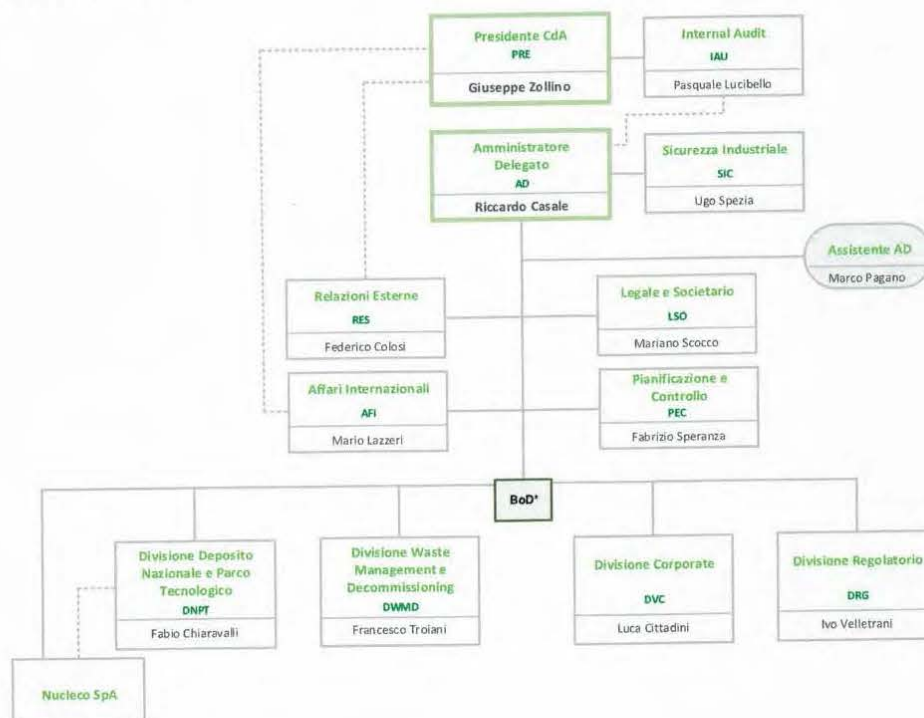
Presidente CdA
PRE
Giuseppe Zollino

Internal Audit
IAU
Pasquale Lucibello

Amministratore Delegato
AD
Riccardo Casale

Sicurezza Industriale
SIC
Ugo Spezia

Assistente AD
Marco Pagano

Relazioni Esterne
RES
Federico Colosi

Legale e Societario
LSO
Mariano Scocco

Affari Internazionali
AFI
Mario Lazzeri

Pianificazione e Controllo
PEC
Fabrizio Speranza

BoD*

Divisione Deposito Nazionale e Parco Tecnologico
DNPT
Fabio Chiaravalli

Divisione Waste Management e Decommissioning
DWMD
Francesco Troiani

Divisione Corporate
DVC
Luca Cittadini

Divisione Regolatorio
DRG
Ivo Velletrani

Nucleco SpA